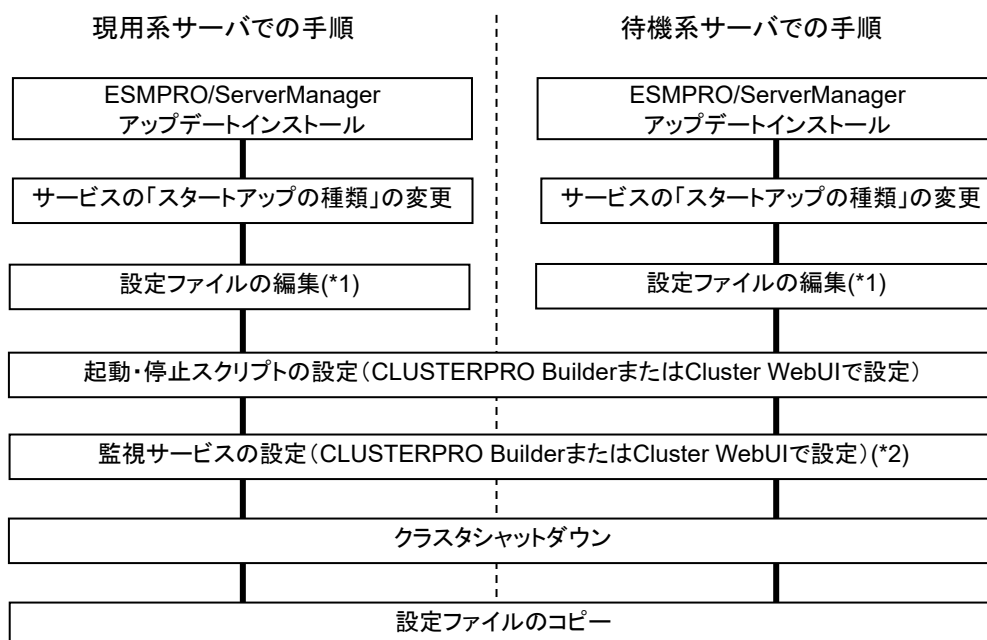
現用系サーバでの手順

待機系サーバでの手順

ESMPRO/ServerManager
アップデートインストール

ESMPRO/ServerManager
アップデートインストール

サービスの「スタートアップの種類」の変更

サービスの「スタートアップの種類」の変更

設定ファイルの編集(*1)

設定ファイルの編集(*1)

起動・停止スクリプトの設定（CLUSTERPRO BuilderまたはCluster WebUIで設定）

監視サービスの設定（CLUSTERPRO BuilderまたはCluster WebUIで設定）(*2)

クラスタシャットダウン

設定ファイルのコピー